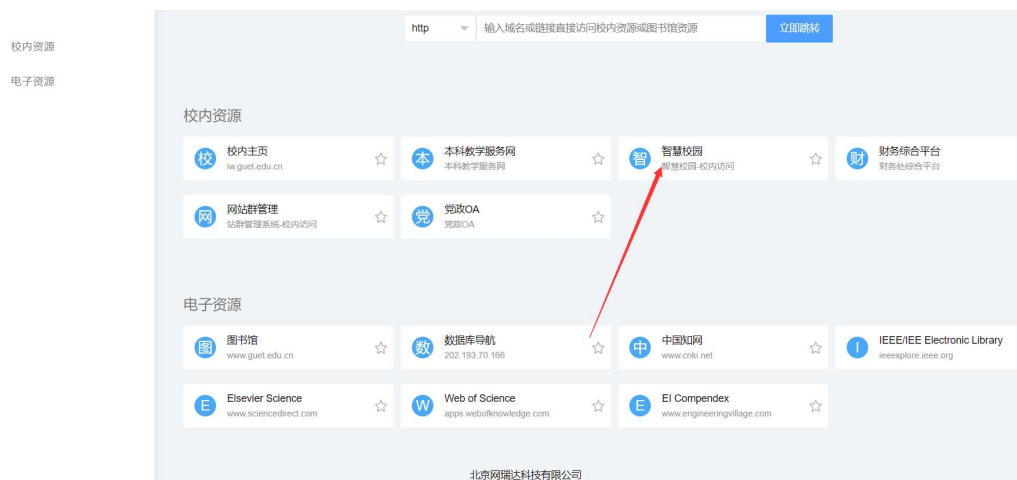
校内资源

电子资源

http

输入域名或链接直接访问校内资源或图书馆资源

立即跳转

校内资源

校 校内主页
iw.guet.edu.cn

本 本科教学服务网
本科教学服务网

智 智慧校园
智慧校园-校内访问

财 财务综合平台
财务处综合平台

网 网站群管理
站群管理系统-校内访问

党 党政OA
党政OA

电子资源

图 图书馆
www.guet.edu.cn

数 数据库导航
202.193.70.166

中 中国知网
www.cnki.net

I IEEE/IEE Electronic Library
ieeexplore.ieee.org

E Elsevier Science
www.sciencedirect.com

W Web of Science
apps.webofknowledge.com

E EI Compendex
www.engineeringvillage.com

北京网瑞达科技有限公司